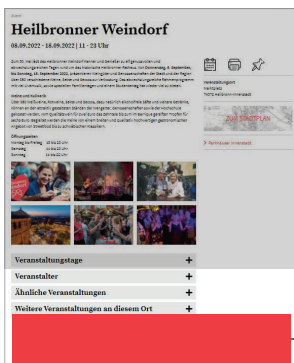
Heilbronner Weindorf

08.09.2022 - 18.09.2022 | 11 - 23 Uhr

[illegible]

Weine und Kulinarik
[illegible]

Öffnungszeiten
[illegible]

Veranstaltungsort
Marktplatz
74072 Heilbronn-Innenstadt

ZUM STADTPLAN

Veranstaltungstage +

Veranstalter +

Ähnliche Veranstaltungen +

Weitere Veranstaltungen an diesem Ort +